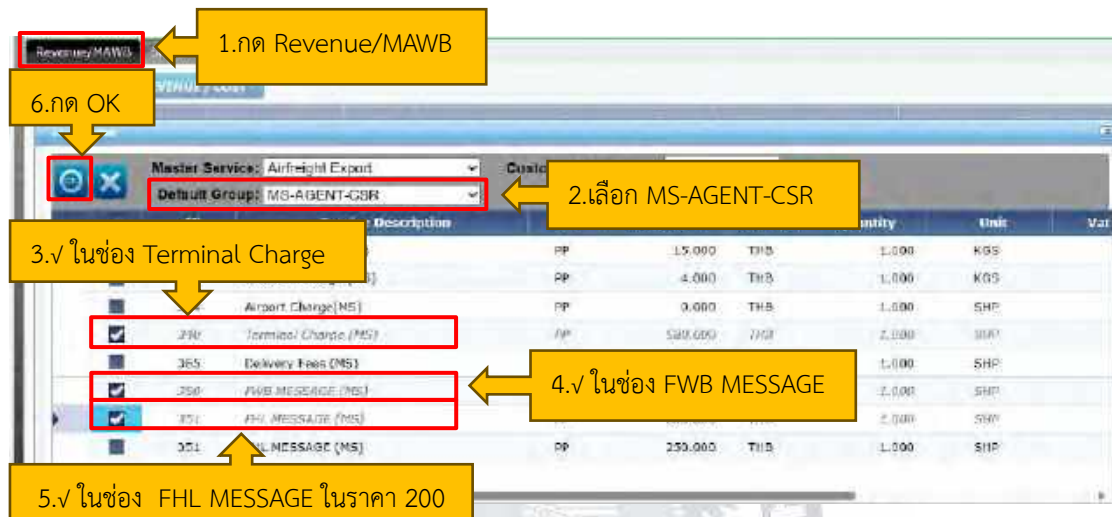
Revenue/MAWB

1.กด Revenue/MAWB

6.กด OK

REVENUE / COST

Master Service: Airfreight Export

Default Group: MS-AGENT-CSR

Custo

2.เลือก MS-AGENT-CSR

3.√ ในช่อง Terminal Charge

Description

uantity

Unit

Var

| | | | | | | | |
|---|---|---|---|---|---|---|---|
| | | | PP | 15.000 | THB | 1.000 | KGS |
| | | | PP | 4.000 | THB | 1.000 | KGS |
| | | Airport Charge(MS) | PP | 0.000 | THB | 1.000 | SHP |
| ☑ | 398 | Terminal Charge (MS) | PP | 500.000 | THB | 1.000 | SHP |
| | 365 | Delivery Fees (MS) | | | | 1.000 | SHP |
| ☑ | 350 | FWB MESSAGE (MS) | | | | 1.000 | SHP |
| ☑ | 351 | FHL MESSAGE (MS) | | | | 1.000 | SHP |
| | 351 | FHL MESSAGE (MS) | PP | 250.000 | THB | 1.000 | SHP |

4.√ ในช่อง FWB MESSAGE

5.√ ในช่อง FHL MESSAGE ในราคา 200